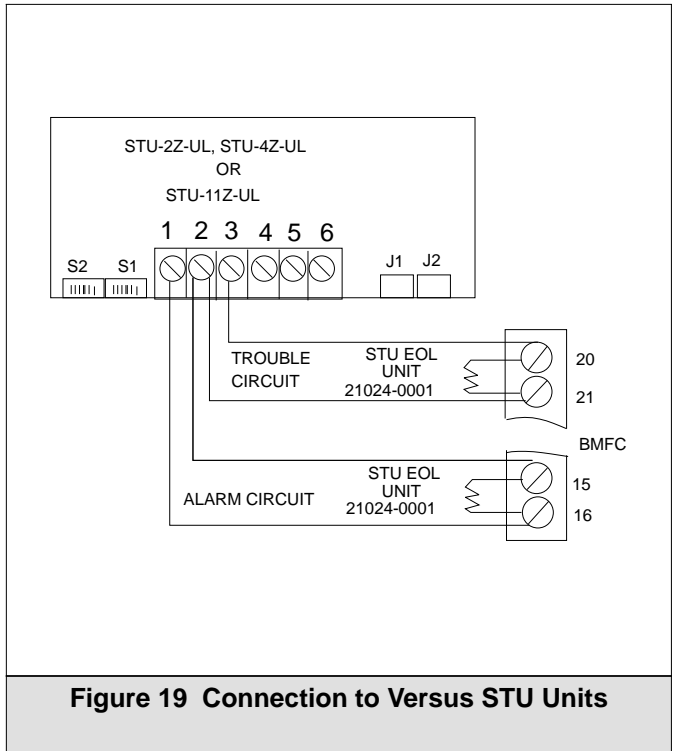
STU-2Z-UL, STU-4Z-UL
OR
STU-11Z-UL

1 2 3 4 5 6

S2 S1

J1 J2

TROUBLE CIRCUIT

STU EOL UNIT 21024-0001

20

21

BMFC

STU EOL UNIT 21024-0001

ALARM CIRCUIT

15

16

Figure 19 Connection to Versus STU Units